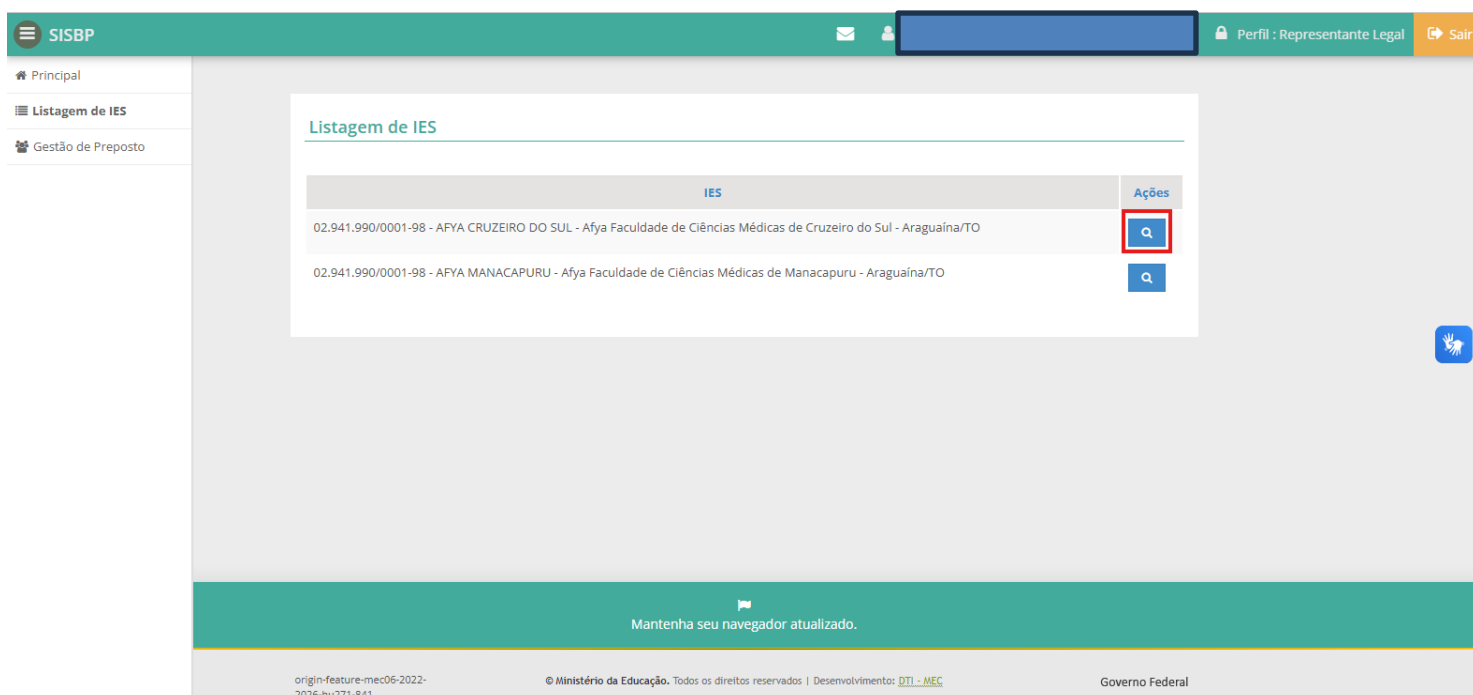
SISBP

Perfil : Representante Legal

Sair

Principal

Listagem de IES

Gestão de Preposto

Listagem de IES

| IES | Ações |
|---|---|
| 02.941.990/0001-98 - AFYA CRUZEIRO DO SUL - Afya Faculdade de Ciências Médicas de Cruzeiro do Sul - Araguaína/TO | |
| 02.941.990/0001-98 - AFYA MANACAPURU - Afya Faculdade de Ciências Médicas de Manacapuru - Araguaína/TO | |

Mantenha seu navegador atualizado.

origin-feature-mec06-2022-2026-hu271-841

© Ministério da Educação. Todos os direitos reservados | Desenvolvimento: DTI - MEC

Governo Federal